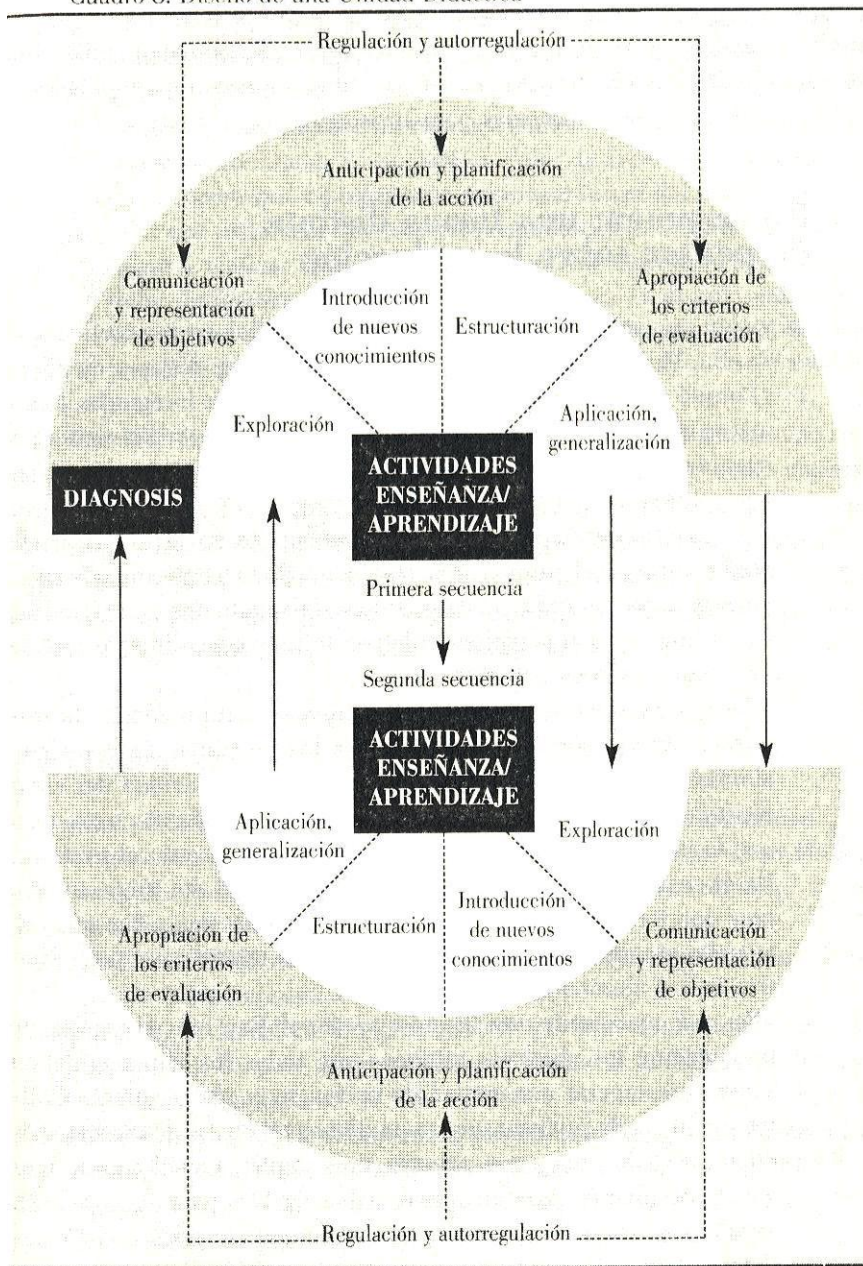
Cuadro 6. Diseño de una Unidad Didáctica

Regulación y autorregulación

Anticipación y planificación de la acción

Comunicación y representación de objetivos

Introducción de nuevos conocimientos

Estructuración

Apropiación de los criterios de evaluación

Exploración

Aplicación, generalización

DIAGNOSIS

ACTIVIDADES ENSEÑANZA/ APRENDIZAJE

Primera secuencia

Segunda secuencia

ACTIVIDADES ENSEÑANZA/ APRENDIZAJE

Aplicación, generalización

Exploración

Estructuración

Introducción de nuevos conocimientos

Apropiación de los criterios de evaluación

Comunicación y representación de objetivos

Anticipación y planificación de la acción

Regulación y autorregulación